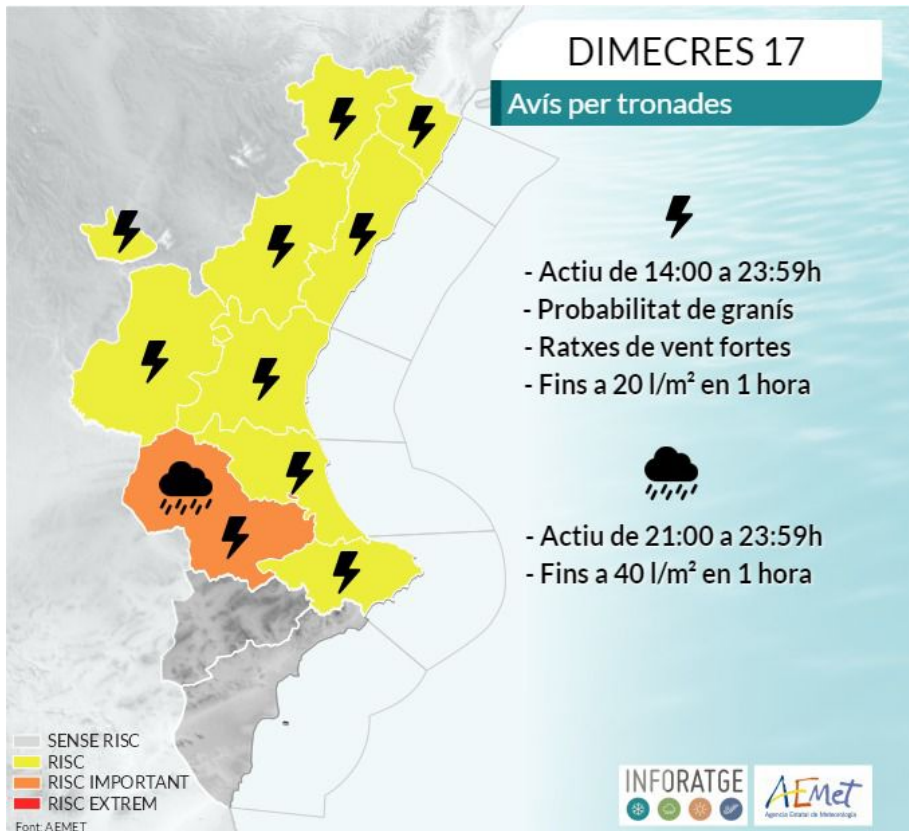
DIMECRES 17
Avís per tronades

- Actiu de 14:00 a 23:59h
- Probabilitat de granís
- Ratxes de vent fortes
- Fins a 20 l/m² en 1 hora

- Actiu de 21:00 a 23:59h
- Fins a 40 l/m² en 1 hora

SENSE RISC
RISC
RISC IMPORTANT
RISC EXTREM
Font: AEMET

INFORATGE
AEMet
Agencia Estatal de Meteorología